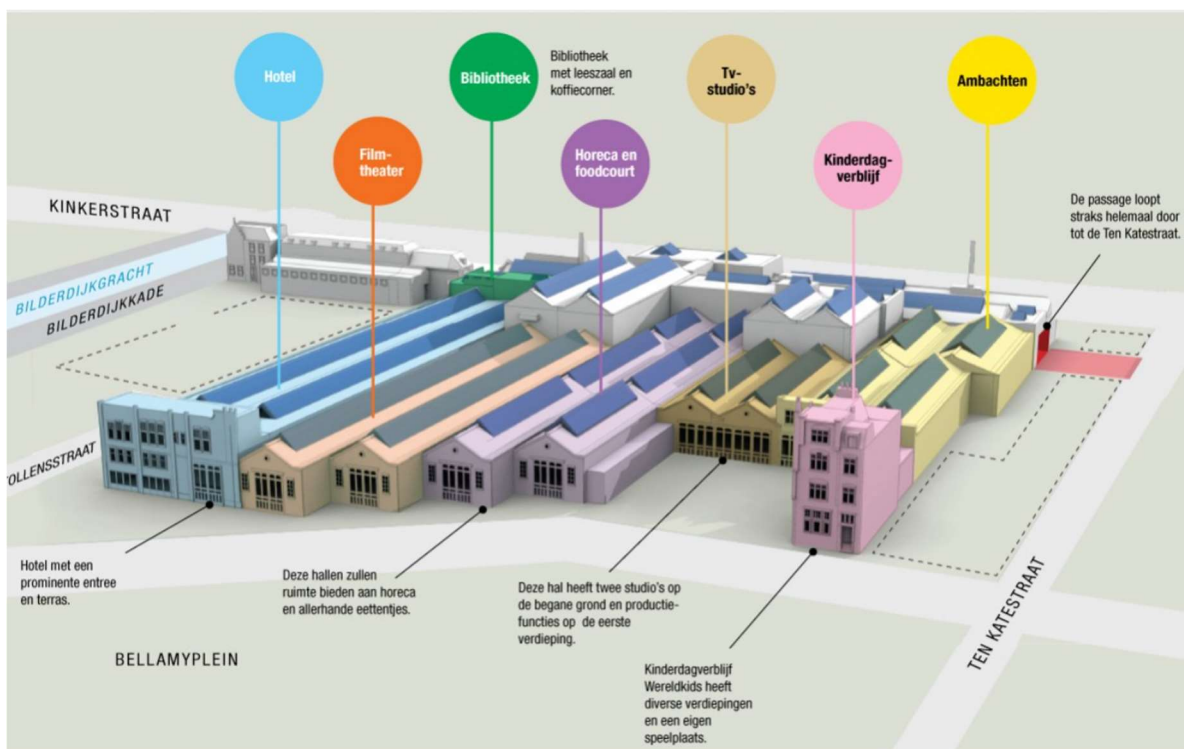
Hotel

Film-theater

Bibliotheek

Bibliotheek met leeszaal en koffiecorner.

Horeca en foodcourt

Tv-studio's

Kinderdag-verblijf

Ambachten

KINKERSTRAAT

BILDERDIJKGRACHT

BILDERDIJKKADE

De passage loopt straks helemaal door tot de Ten Katestraat.

TOLLENSSTRAAT

Hotel met een prominente entree en terras.

Deze hallen zullen ruimte bieden aan horeca en allerhande eettentjes.

Deze hal heeft twee studio's op de begane grond en productiefuncties op de eerste verdieping.

BELLAMYPLEIN

Kinderdagverblijf Wereldkids heeft diverse verdiepingen en een eigen speelplaats.

TEN KATESTRAAT